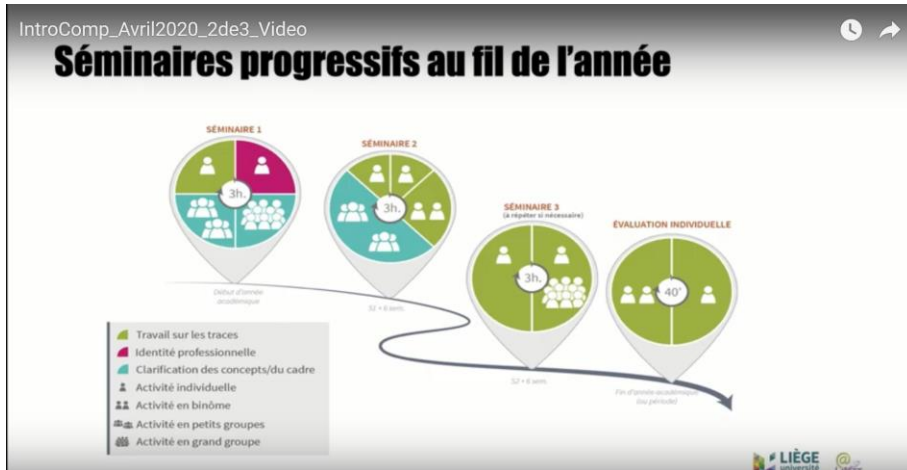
IntroComp_Avril2020_2de3_Video

Séminaires progressifs au fil de l'année

SÉMINAIRE 1

3h.

SÉMINAIRE 2

3h.

SÉMINAIRE 3

(à répéter si nécessaire)

3h.

ÉVALUATION INDIVIDUELLE

40'

Début d'année académique

S1 + 6 sem.

S2 + 6 sem.

Fin d'année académique (ou période)

Travail sur les traces

Identité professionnelle

Clarification des concepts/du cadre

Activité individuelle

Activité en binôme

Activité en petits groupes

Activité en grand groupe

LIÈGE université